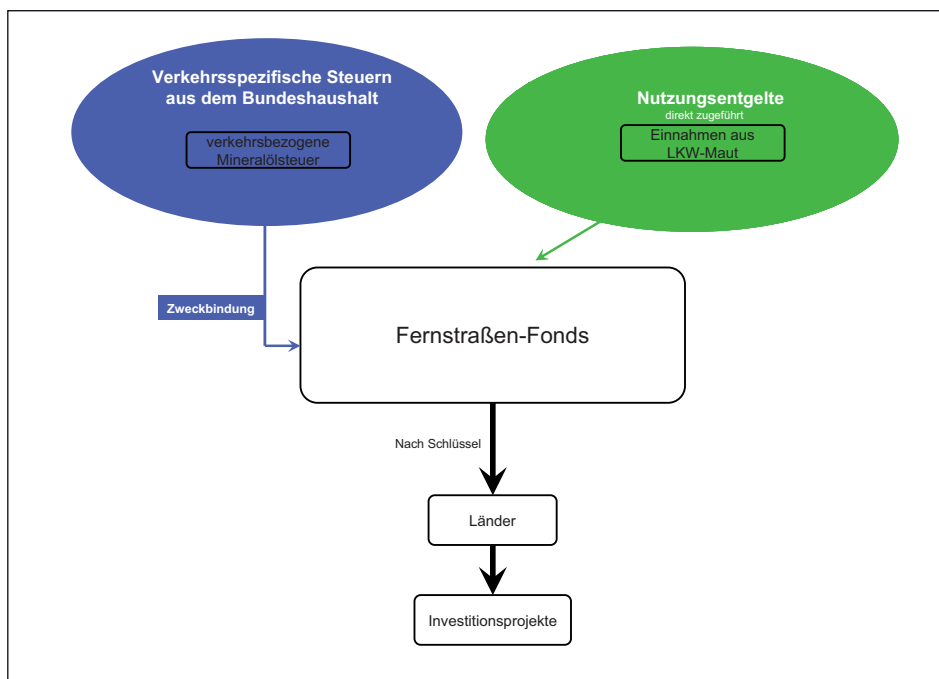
Verkehrsspezifische Steuern aus dem Bundeshaushalt

verkehrsbezogene Mineralölsteuer

Nutzungsentgelte

direkt zugeführt

Einnahmen aus LKW-Maut

Zweckbindung

Fernstraßen-Fonds

Nach Schlüssel

Länder

Investitionsprojekte